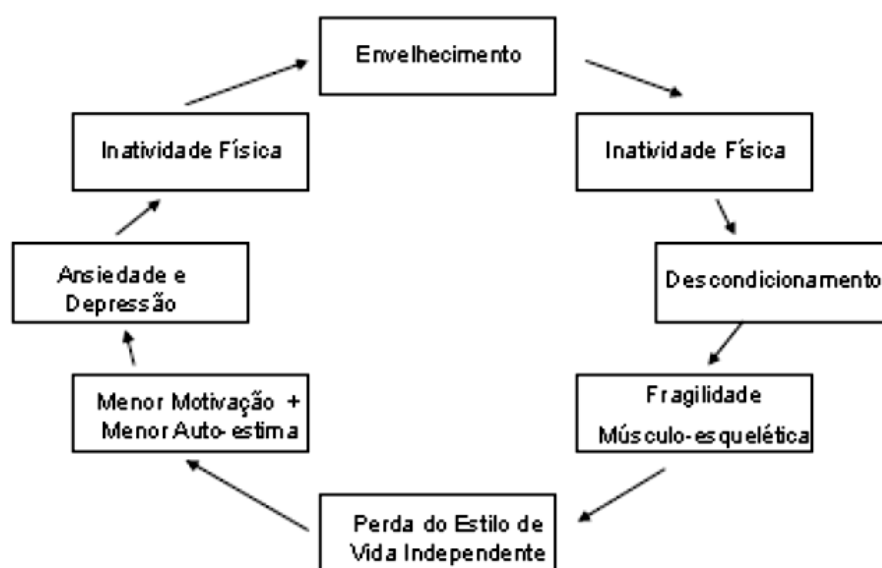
Envelhecimento

Inatividade Física

Descondicionamento

Fragilidade Músculo-esquelética

Perda do Estilo de Vida Independente

Menor Motivação + Menor Auto-estima

Ansiedade e Depressão

Inatividade Física